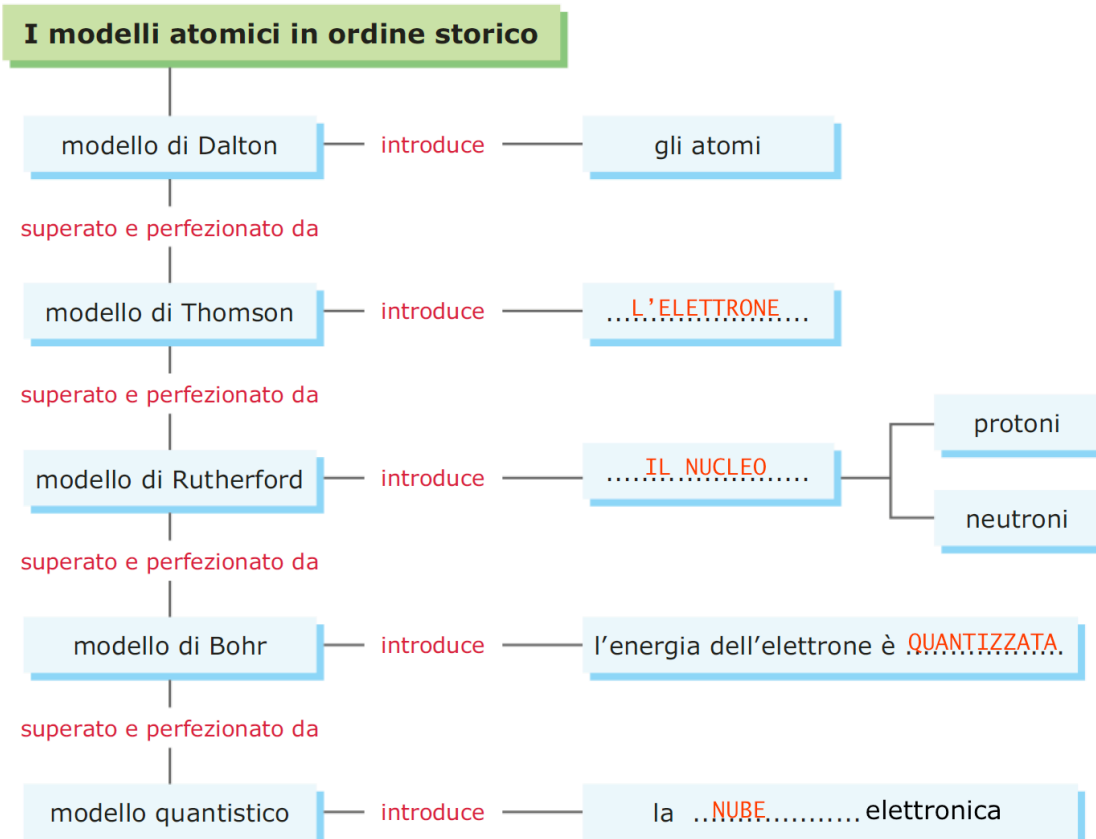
I modelli atomici in ordine storico

modello di Dalton — introduce — gli atomi

superato e perfezionato da

modello di Thomson — introduce — L'ELETTRONE

superato e perfezionato da

modello di Rutherford — introduce — IL NUCLEO — protoni, neutroni

superato e perfezionato da

modello di Bohr — introduce — l'energia dell'elettrone è QUANTIZZATA

superato e perfezionato da

modello quantistico — introduce — la NUBE elettronica